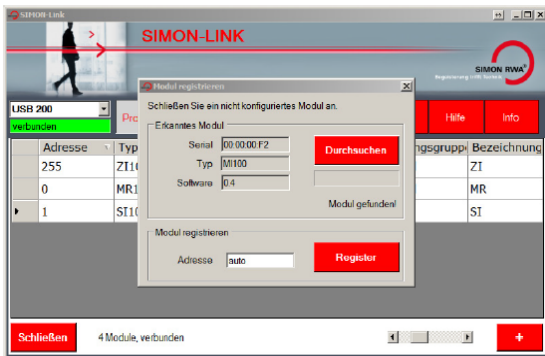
SIMON-Link

SIMON-LINK

SIMON RWA®

Regelsysteme RWA Technik

USB 200

verbunden

Pro

Hilfe

Info

| Adresse | Typ | ngsgruppe | Bezeichnung |
|---|---|---|---|
| 255 | ZI1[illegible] | | ZI |
| 0 | MR1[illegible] | | MR |
| 1 | SI1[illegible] | | SI |

Modul registrieren

Schließen Sie ein nicht konfiguriertes Modul an.

Erkanntes Modul

Serial 00:00:00:F2

Typ MI100

Software 0.4

Durchsuchen

Modul gefunden!

Modul registrieren

Adresse auto

Register

Schließen

4 Module, verbunden

+